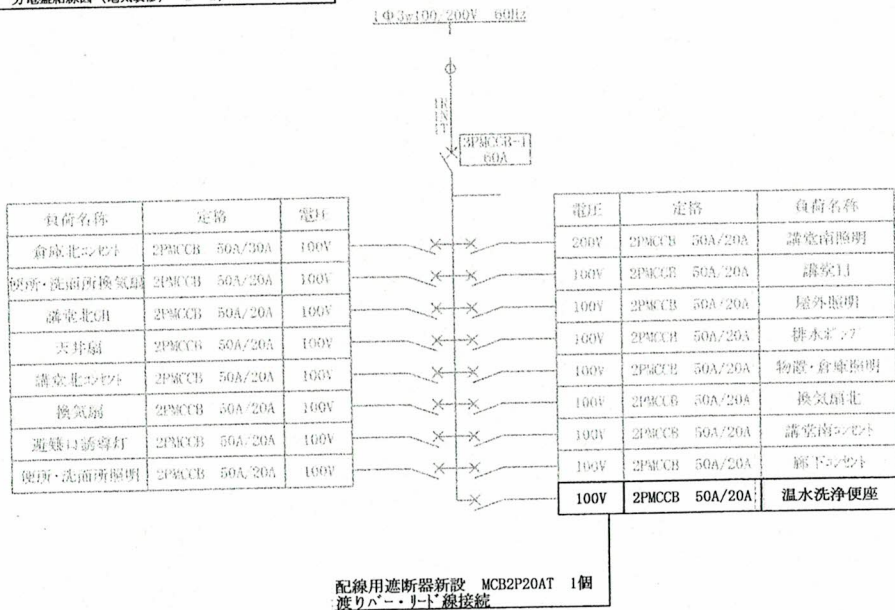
分電盤結線図（電気設備）

1φ3W100/200V 60Hz

R
N
T

3PMCCB-1
60A

| 負荷名称 | 定格 | 電圧 |
|---|---|---|
| 倉庫北コンセント | 2PMCCB 50A/30A | 100V |
| 便所・洗面所換気扇 | 2PMCCB 50A/20A | 100V |
| 講堂北CH | 2PMCCB 50A/20A | 100V |
| 天井扇 | 2PMCCB 50A/20A | 100V |
| 講堂北コンセント | 2PMCCB 50A/20A | 100V |
| 換気扇 | 2PMCCB 50A/20A | 100V |
| 避難口誘導灯 | 2PMCCB 50A/20A | 100V |
| 便所・洗面所照明 | 2PMCCB 50A/20A | 100V |

| 電圧 | 定格 | 負荷名称 |
|---|---|---|
| 200V | 2PMCCB 50A/20A | 講堂南照明 |
| 100V | 2PMCCB 50A/20A | 講堂LI |
| 100V | 2PMCCB 50A/20A | 屋外照明 |
| 100V | 2PMCCB 50A/20A | 排水ポンプ |
| 100V | 2PMCCB 50A/20A | 物置・倉庫照明 |
| 100V | 2PMCCB 50A/20A | 換気扇北 |
| 100V | 2PMCCB 50A/20A | 講堂南コンセント |
| 100V | 2PMCCB 50A/20A | 廊下コンセント |
| 100V | 2PMCCB 50A/20A | 温水洗浄便座 |

配線用遮断器新設 MCB2P20AT 1個
渡りバー・リード線接続